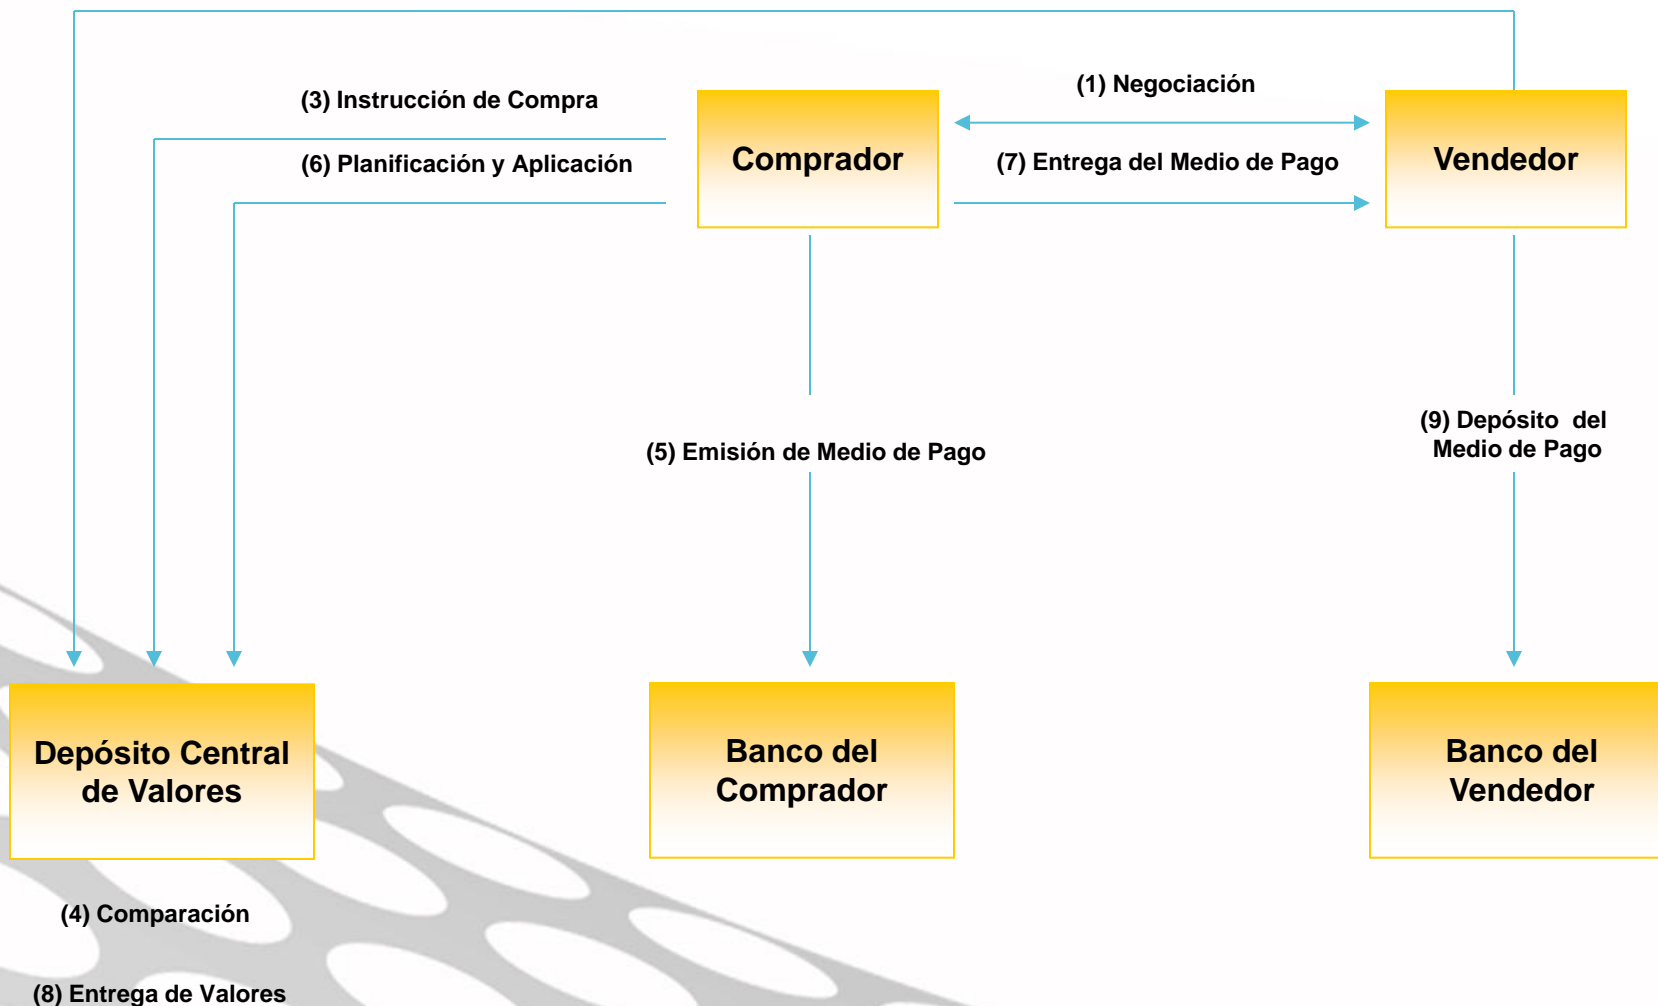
(3) Instrucción de Compra

(6) Planificación y Aplicación

Comprador

(1) Negociación

(7) Entrega del Medio de Pago

Vendedor

(5) Emisión de Medio de Pago

(9) Depósito del Medio de Pago

Depósito Central de Valores

Banco del Comprador

Banco del Vendedor

(4) Comparación

(8) Entrega de Valores